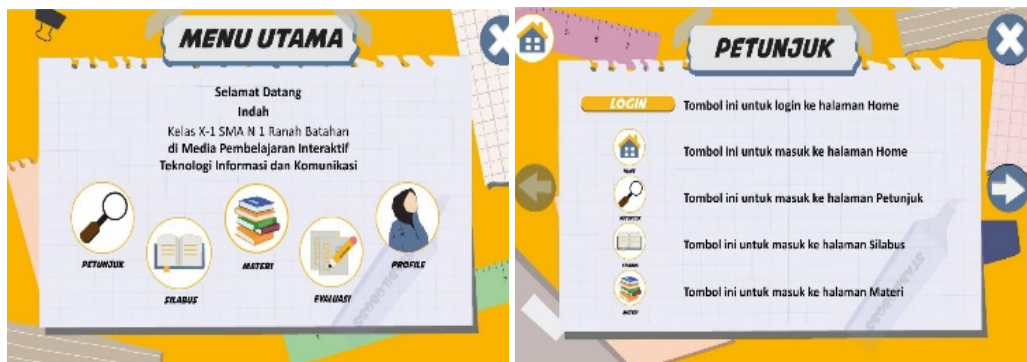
MENU UTAMA

Selamat Datang
Indah
Kelas X-1 SMA N 1 Ranah Batahan
di Media Pembelajaran Interaktif
Teknologi Informasi dan Komunikasi

PETUNJUK

SILABUS

MATERI

EVALUASI

PROFILE

PETUNJUK

LOGIN Tombol ini untuk login ke halaman Home

Tombol ini untuk masuk ke halaman Home

Tombol ini untuk masuk ke halaman Petunjuk

Tombol ini untuk masuk ke halaman Silabus

Tombol ini untuk masuk ke halaman Materi